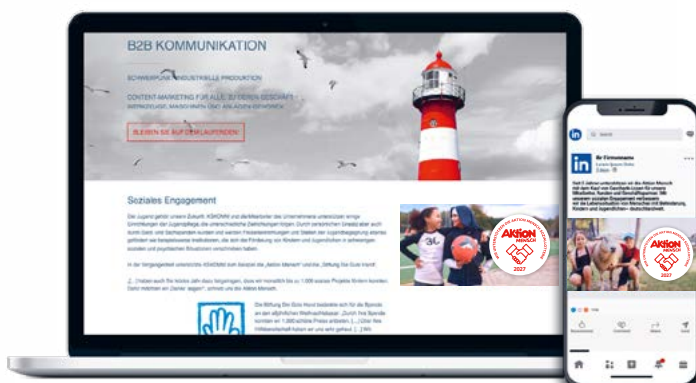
B2B KOMMUNIKATION

SCHWERPUNKT INDUSTRIELLE PRODUKTION

CONTENT-MARKETING FÜR ALLE, DIE IHR GESCHÄFT MIT WERKZEUGE, MASCHINEN UND ANLAGEN ERWERBEN

BLEIBEN SIE AUF DEM LAUFENDEN!

Soziales Engagement

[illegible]

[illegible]

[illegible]

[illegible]

AKtion MENSCH

2027

Search

Ihr Firmenname

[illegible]

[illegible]

AKtion MENSCH

2027